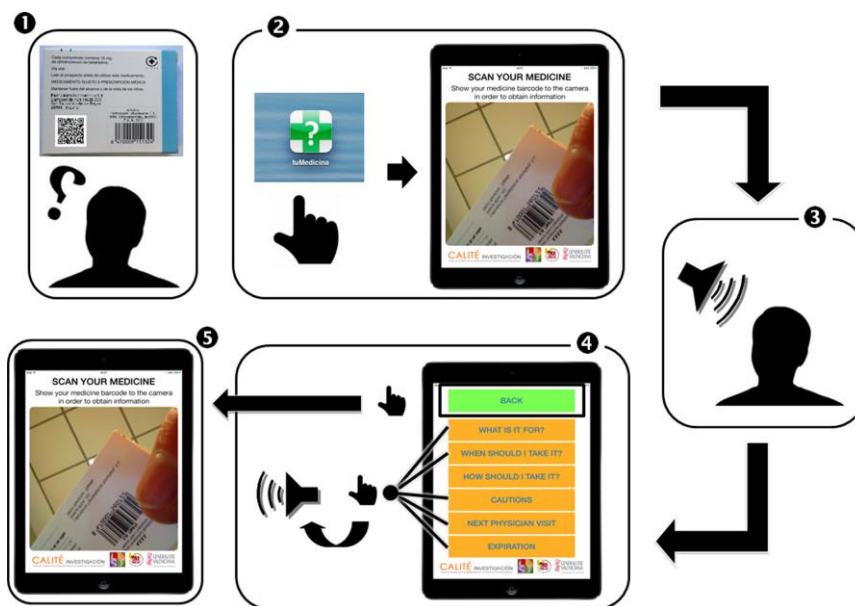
❶

Cada comprimido contiene 10 mg
Vía oral
Leer el prospecto antes de utilizar este medicamento.
MEDICAMENTO SUJETO A PRESCRIPCIÓN MÉDICA
Mantener fuera del alcance y de la vista de los niños.

❷

tuMedicina

SCAN YOUR MEDICINE
Show your medicine barcode to the camera in order to obtain information

CALITÉ INVESTIGACIÓN GENERALITAT VALENCIANA

❸

❹

BACK
WHAT IS IT FOR?
WHEN SHOULD I TAKE IT?
HOW SHOULD I TAKE IT?
CAUTIONS
NEXT PHYSICIAN VISIT
EXPIRATION

CALITÉ INVESTIGACIÓN GENERALITAT VALENCIANA

❺

SCAN YOUR MEDICINE
Show your medicine barcode to the camera in order to obtain information

CALITÉ INVESTIGACIÓN GENERALITAT VALENCIANA